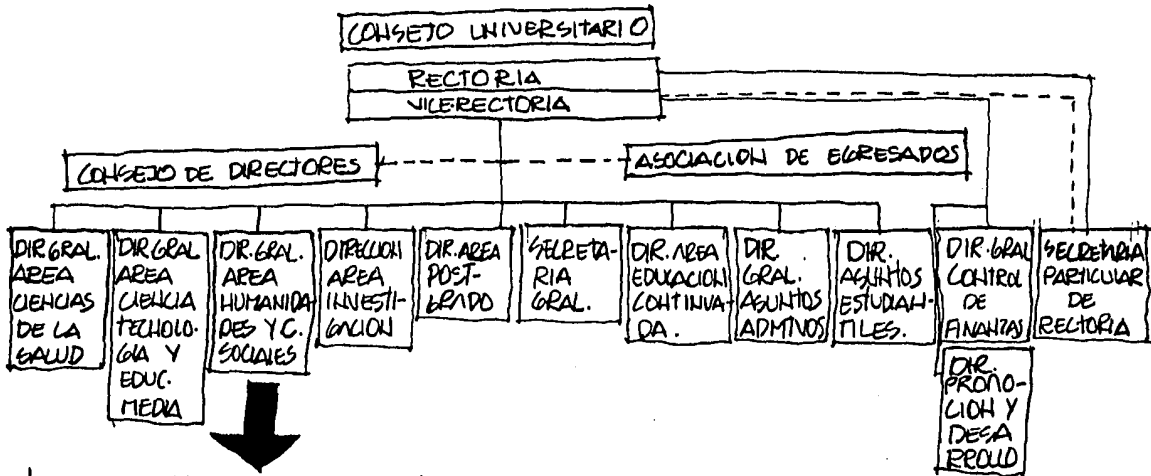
CONSEJO UNIVERSITARIO

RECTORIA

VICERECTORIA

CONSEJO DE DIRECTORES

ASOCIACION DE EGRESADOS

DIR GRAL. AREA CIENCIAS DE LA SALUD

DIR GRAL AREA CIENCIA TECNOLOGIA Y EDUC. MEDIA

DIR. GRAL. AREA HUMANIDADES Y C. SOCIALES

DIRECCION AREA INVESTIGACION

DIR. AREA POSTGRADO

SECRETARIA GRAL.

DIR. AREA EDUCACION CONTINUADA.

DIR. GRAL. ASUNTOS ADMTIVOS

DIR. ASUNTOS ESTUDIANTILES.

DIR. GRAL CONTROL DE FINANZAS

SECRETARIA PARTICULAR DE RECTORIA

DIR. PROMOCION Y DESARROLLO